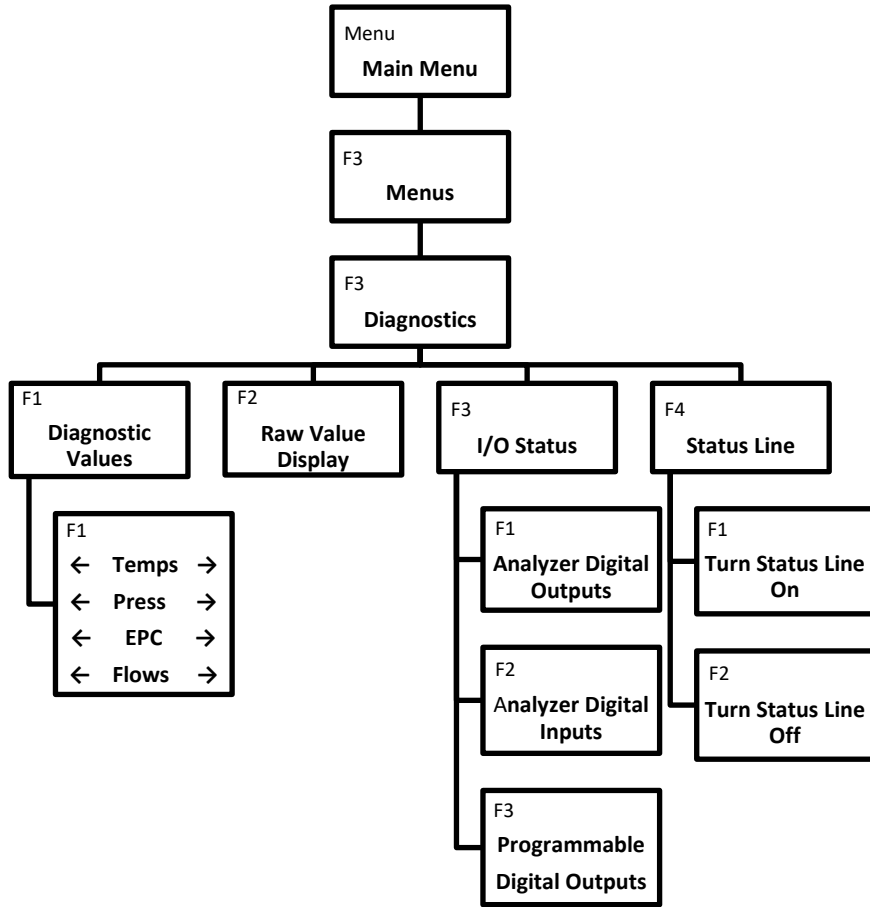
Menu
Main Menu

F3
Menus

F3
Diagnostics

F1
Diagnostic Values

F1
← Temps →
← Press →
← EPC →
← Flows →

F2
Raw Value Display

F3
I/O Status

F1
Analyzer Digital Outputs

F2
Analyzer Digital Inputs

F3
Programmable Digital Outputs

F4
Status Line

F1
Turn Status Line On

F2
Turn Status Line Off